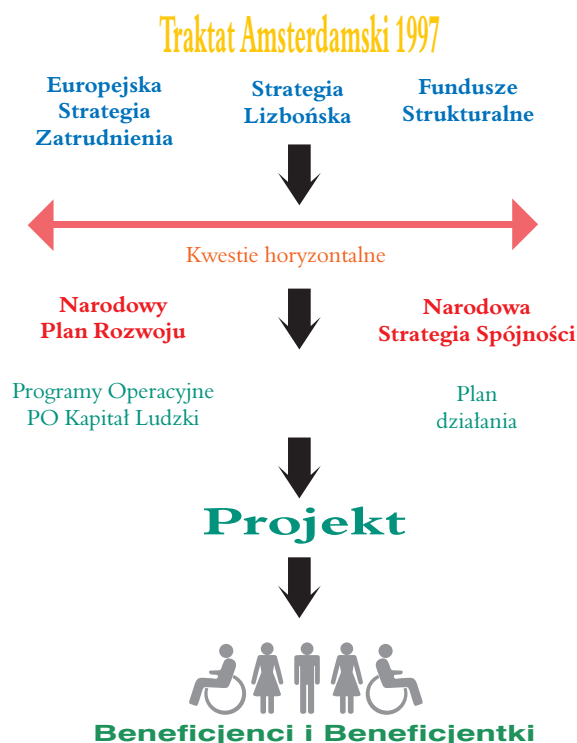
Traktat Amsterdamski 1997

Europejska Strategia Zatrudnienia

Strategia Lizbońska

Fundusze Strukturalne

Kwestie horyzontalne

Narodowy Plan Rozwoju

Narodowa Strategia Spójności

Programy Operacyjne PO Kapitał Ludzki

Plan działania

Projekt

Beneficjenci i Beneficjentki